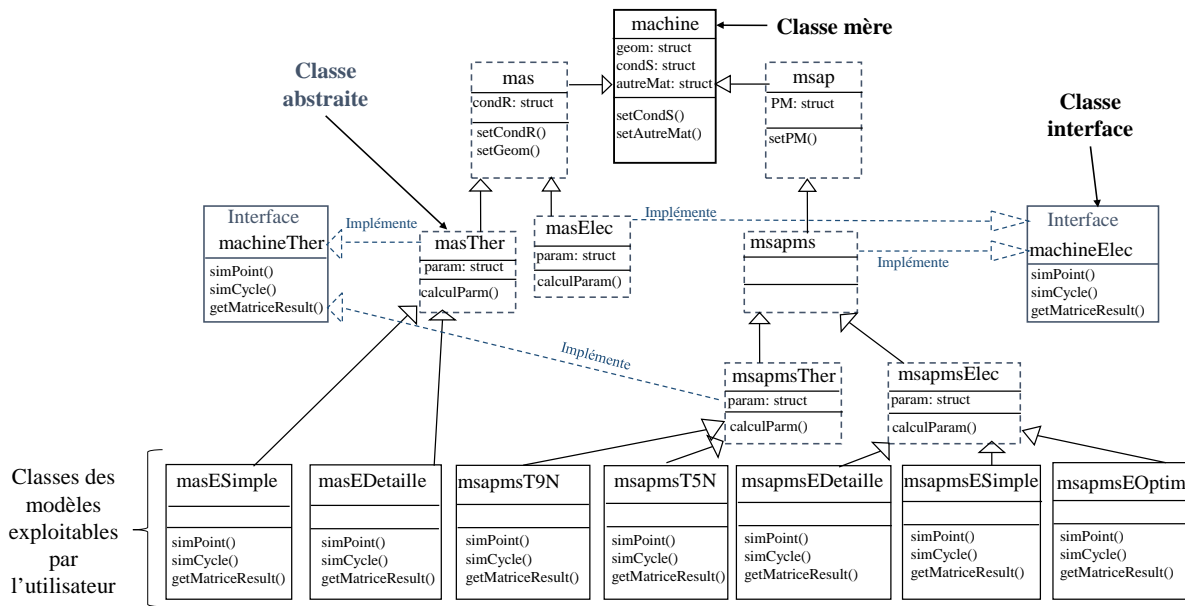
machine
geom: struct
condS: struct
autreMat: struct
setCondS()
setAutreMat()

Classe mère

Classe abstraite

mas
condR: struct
setCondR()
setGeom()

msap
PM: struct
setPM()

Classe interface

Interface
machineTher
simPoint()
simCycle()
getMatriceResult()

Implémente

masTher
param: struct
calculParm()

masElec
param: struct
calculParam()

Implémente

msapms

Implémente

Interface
machineElec
simPoint()
simCycle()
getMatriceResult()

Implémente

msapmsTher
param: struct
calculParm()

msapmsElec
param: struct
calculParam()

Classes des modèles exploitables par l'utilisateur

masESimple
simPoint()
simCycle()
getMatriceResult()

masEDetaille
simPoint()
simCycle()
getMatriceResult()

msapmsT9N
simPoint()
simCycle()
getMatriceResult()

msapmsT5N
simPoint()
simCycle()
getMatriceResult()

msapmsEDetaille
simPoint()
simCycle()
getMatriceResult()

msapmsESimple
simPoint()
simCycle()
getMatriceResult()

msapmsEOptim
simPoint()
simCycle()
getMatriceResult()